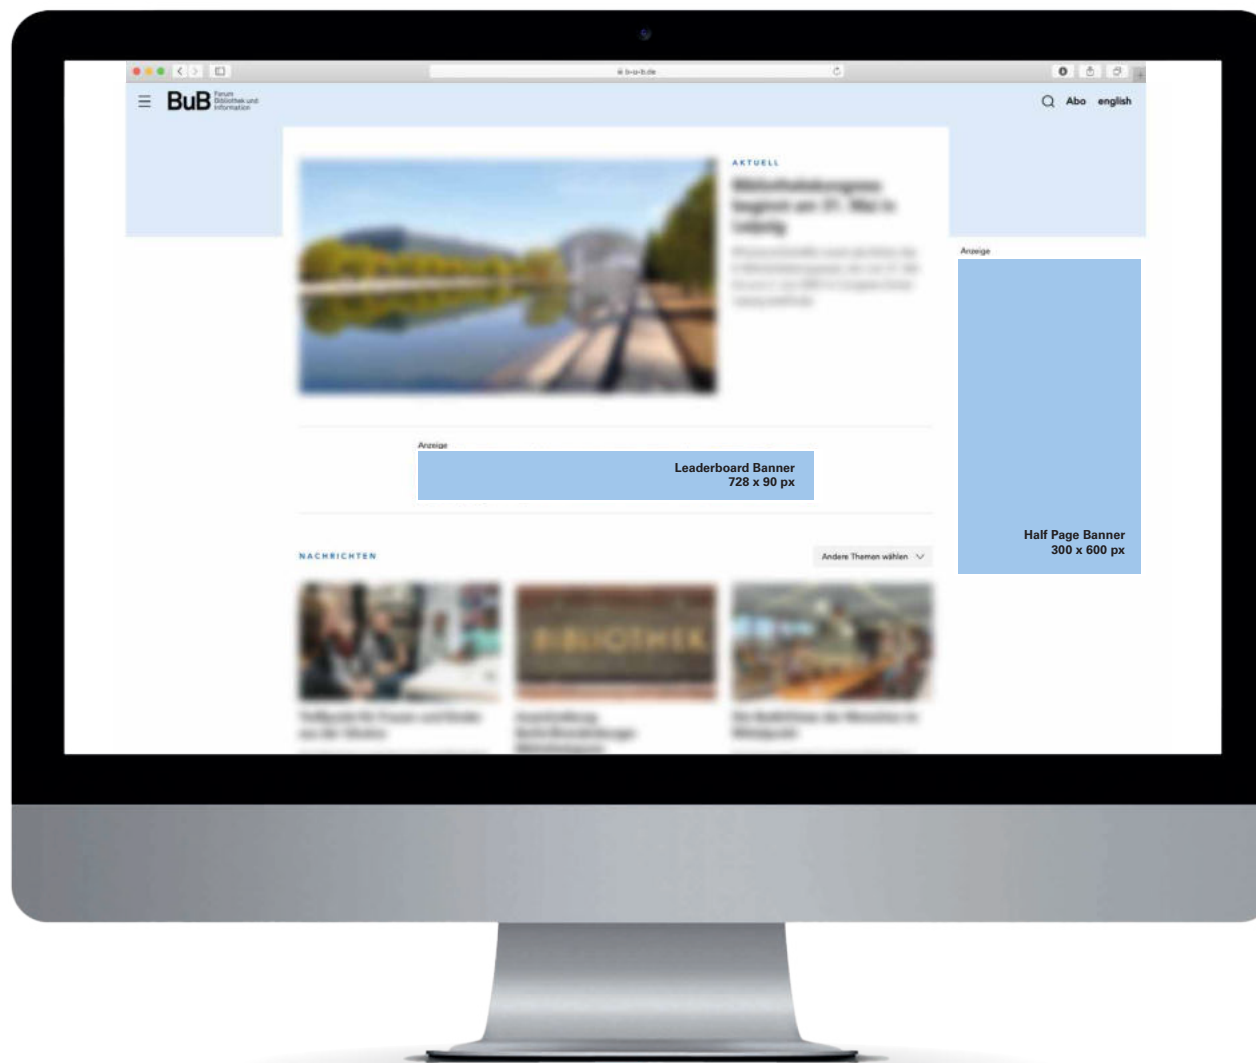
b-u-b.de

BuB Forum Bibliothek und Information

Abo english

AKTUELL

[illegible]

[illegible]

Anzeige

Anzeige

Leaderboard Banner
728 x 90 px

Half Page Banner
300 x 600 px

NACHRICHTEN

Andere Themen wählen

BIBLIOTHEK

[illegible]

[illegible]

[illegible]